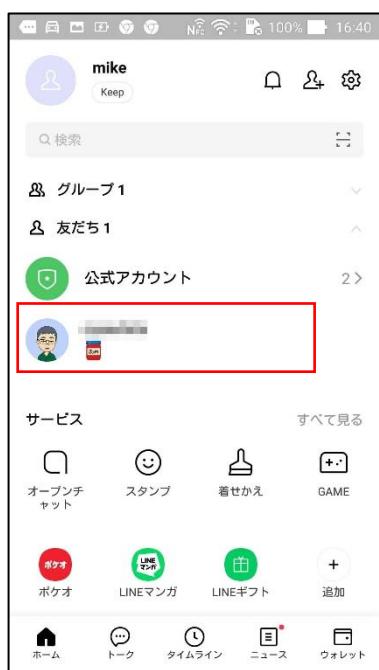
100% 16:40

mike
Keep

検索

グループ 1
友だち 1
公式アカウント 2 >

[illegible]

サービス すべて見る

オープンチャット
スタンプ
着せかえ
GAME

ポケオ
LINEマンガ
LINEギフト
追加

ホーム
トーク
タイムライン
ニュース
ウォレット